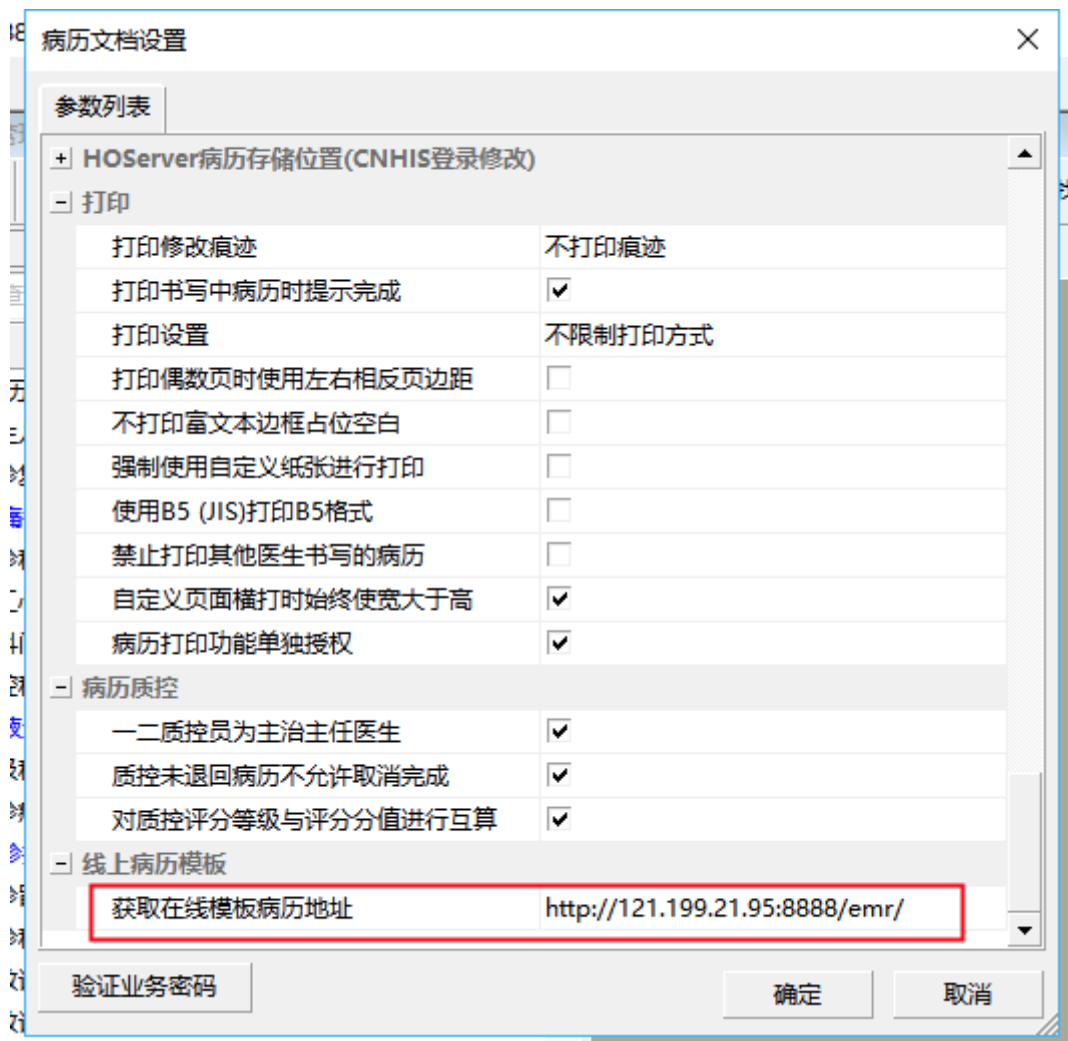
病历文档设置

参数列表

+ HOServer病历存储位置(CNHIS登录修改)

− 打印

| | |
|---|---|
| 打印修改痕迹 | 不打印痕迹 |
| 打印书写中病历时提示完成 | ☑ |
| 打印设置 | 不限制打印方式 |
| 打印偶数页时使用左右相反页边距 | ☐ |
| 不打印富文本边框占位空白 | ☐ |
| 强制使用自定义纸张进行打印 | ☐ |
| 使用B5 (JIS)打印B5格式 | ☐ |
| 禁止打印其他医生书写的病历 | ☐ |
| 自定义页面横打时始终使宽大于高 | ☑ |
| 病历打印功能单独授权 | ☑ |

− 病历质控

| | |
|---|---|
| 一二质控员为主治主任医生 | ☑ |
| 质控未退回病历不允许取消完成 | ☑ |
| 对质控评分等级与评分分值进行互算 | ☑ |

− 线上病历模板

| | |
|---|---|
| 获取在线模板病历地址 | http://121.199.21.95:8888/emr/ |

验证业务密码

确定

取消